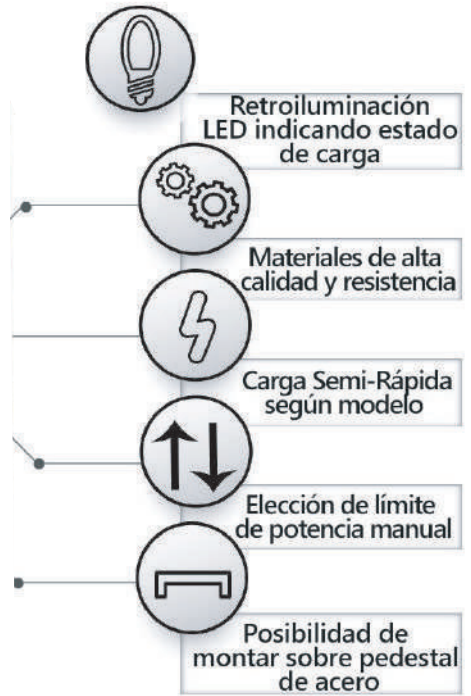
Retroiluminación LED indicando estado de carga

Materiales de alta calidad y resistencia

Carga Semi-Rápida según modelo

Elección de límite de potencia manual

Posibilidad de montar sobre pedestal de acero